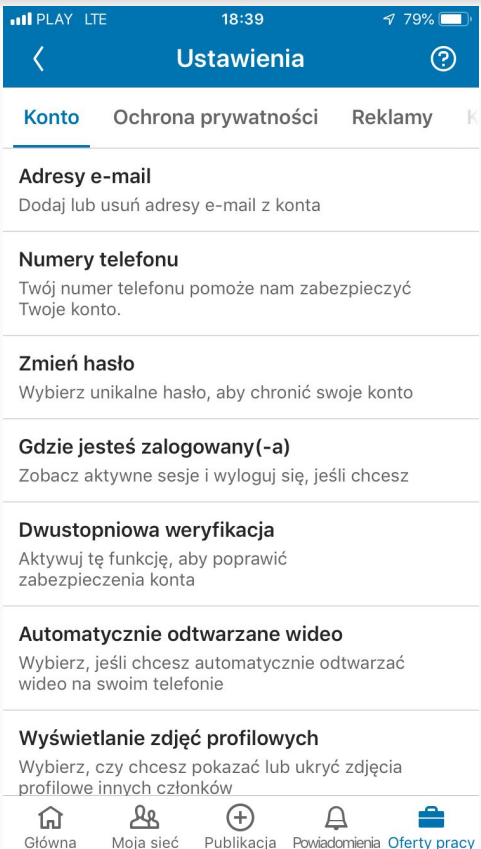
PLAY LTE 18:39 79%

Ustawienia

Konto Ochrona prywatności Reklamy K

Adresy e-mail
Dodaj lub usuń adresy e-mail z konta

Numery telefonu
Twój numer telefonu pomoże nam zabezpieczyć Twoje konto.

Zmień hasło
Wybierz unikalne hasło, aby chronić swoje konto

Gdzie jesteś zalogowany(-a)
Zobacz aktywne sesje i wyloguj się, jeśli chcesz

Dwustopniowa weryfikacja
Aktywuj tę funkcję, aby poprawić zabezpieczenia konta

Automatycznie odtwarzane wideo
Wybierz, jeśli chcesz automatycznie odtwarzać wideo na swoim telefonie

Wyświetlanie zdjęć profilowych
Wybierz, czy chcesz pokazać lub ukryć zdjęcia profilowe innych członków

Główna Moja sieć Publikacja Powiadomienia Oferty pracy